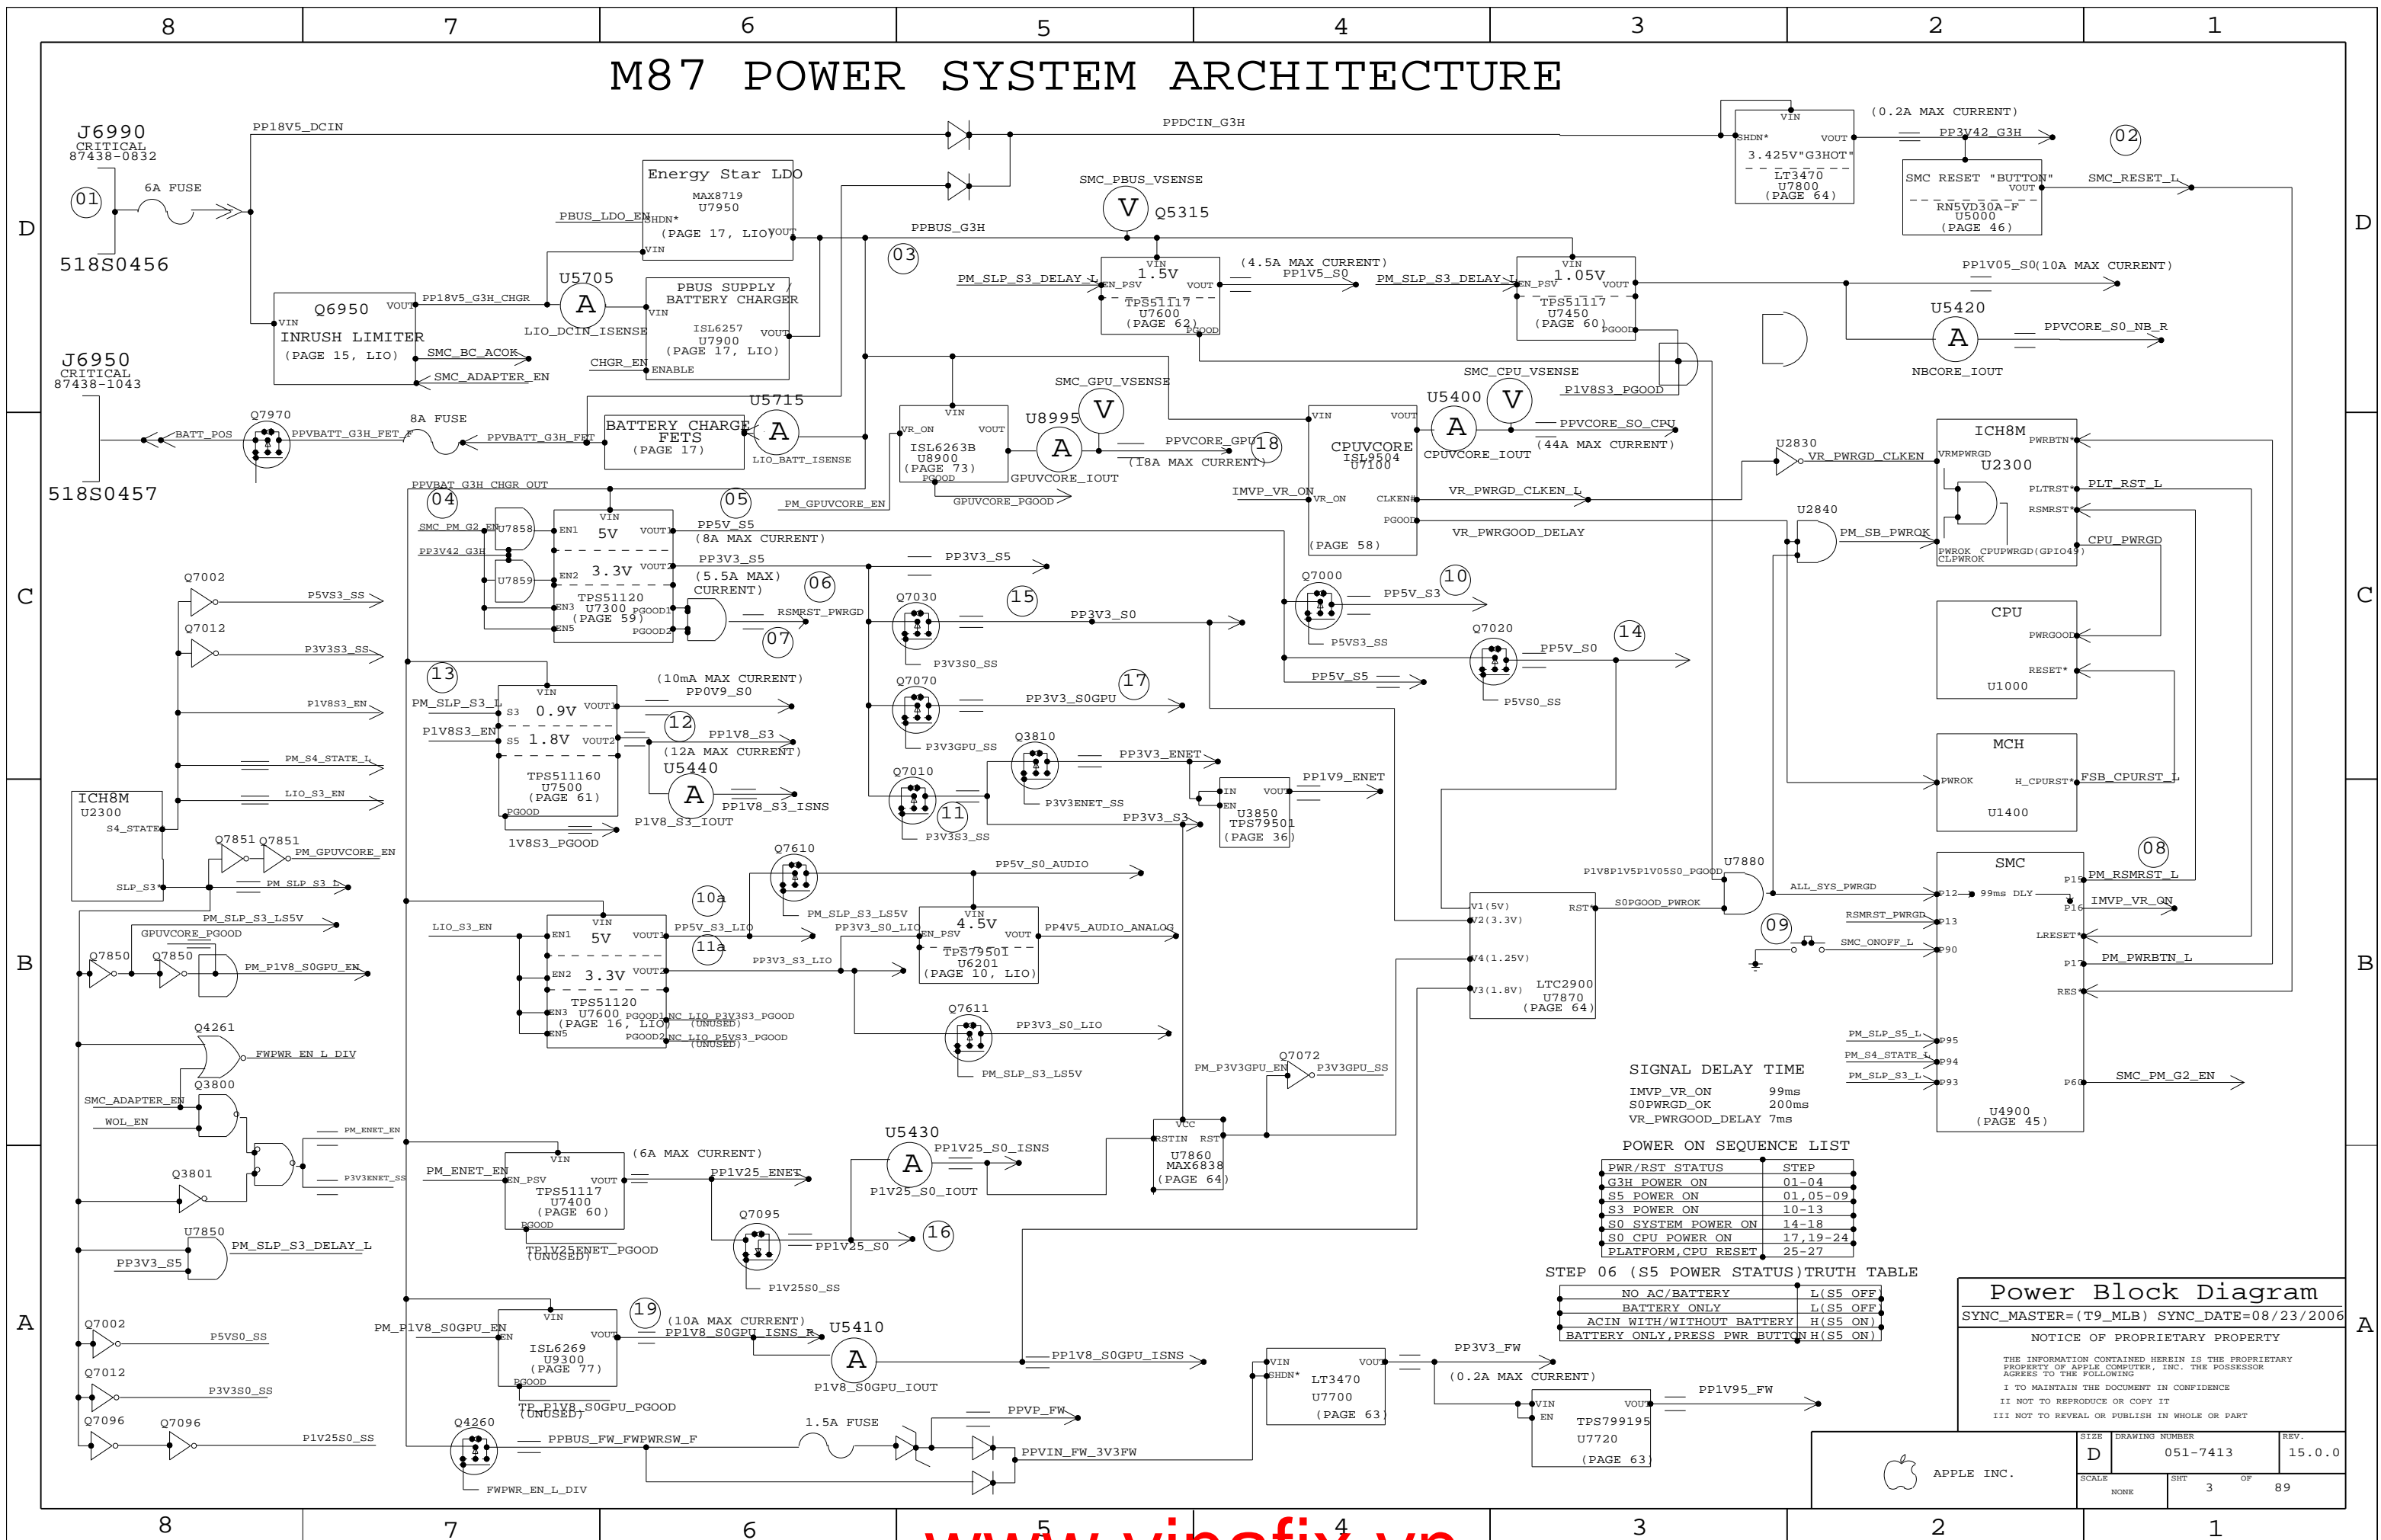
8 7 6 5 4 3 2 1

M87 POWER SYSTEM ARCHITECTURE

D

J6990
CRITICAL
87438-0832
01
6A FUSE
518S0456
PP18V5_DCIN
PPDCIN_G3H
Energy Star LDO
MAX8719
U7950
PBUS_LDO_EN
SHDN*
(PAGE 17, LIO)
VOUT
VIN
PPBUS_G3H
SMC_PBUS_VSENSE
V
Q5315
03
VIN
SHDN* VOUT
3.425V"G3HOT"
LT3470
U7800
(PAGE 64)
(0.2A MAX CURRENT)
PP3V42_G3H
02
SMC RESET "BUTTON"
VOUT
RN5VD30A-F
U5000
(PAGE 46)
SMC_RESET_L
U5705
A
PP18V5_G3H_CHGR
Q6950
VOUT
VIN
INRUSH LIMITER
(PAGE 15, LIO)
SMC_BC_ACOK
SMC_ADAPTER_EN
LIO_DCIN_ISENSE
PBUS SUPPLY / BATTERY CHARGER
VIN
ISL6257
U7900
(PAGE 17, LIO)
VOUT
CHGR_EN
ENABLE
PM_SLP_S3_DELAY_L
VIN
1.5V
EN_PSV VOUT
TPS51117
U7600
(PAGE 62)
PGOOD
(4.5A MAX CURRENT)
PP1V5_S0
PM_SLP_S3_DELAY_L
VIN
1.05V
EN_PSV VOUT
TPS51117
U7450
(PAGE 60)
PGOOD
PP1V05_S0(10A MAX CURRENT)
U5420
A
PPVCORE_S0_NB_R
NBCORE_IOUT
J6950
CRITICAL
87438-1043
518S0457
Q7970
BATT_POS
PPVBATT_G3H_FET_F
8A FUSE
PPVBATT_G3H_FET
BATTERY CHARGE FETS
(PAGE 17)
U5715
A
LIO_BATT_ISENSE
SMC_GPU_VSENSE
VIN
VR_ON VOUT
ISL6263B
U8900
(PAGE 73)
PGOOD
GPUVCORE_PGOOD
U8995
V
A
GPUVCORE_IOUT
PPVCORE_GPU
18
(18A MAX CURRENT)
SMC_CPU_VSENSE
P1V8S3_PGOOD
VIN VOUT
CPUVCORE
ISL9504
U7100
IMVP_VR_ON
VR_ON
CLKEN#
PGOOD
(PAGE 58)
U5400
V
A
CPUVCORE_IOUT
PPVCORE_SO_CPU
(44A MAX CURRENT)
U2830
VR_PWRGD_CLKEN
VR_PWRGD_CLKEN_L
VR_PWRGOOD_DELAY
ICH8M
PWRBTN*
VRMPWRGD
U2300
PLTRST*
RSMRST*
PLT_RST_L
U2840
PM_SB_PWROK
PWROK CPUPWRGD(GPIO49)
CLPWROK
CPU_PWRGD
PPVBAT_G3H_CHGR_OUT
04
SMC_PM_G2_EN
U7858
PP3V42_G3H
U7859
VIN
EN1 5V VOUT1
EN2 3.3V VOUT2
EN3 TPS51120
U7300 PGOOD1
(PAGE 59)
EN5 PGOOD2
05
PM_GPUVCORE_EN
PP5V_S5
(8A MAX CURRENT)
PP3V3_S5
(5.5A MAX) CURRENT)
06
PP3V3_S5
RSMRST_PWRGD
07
Q7000
10
PP5V_S3
P5VS3_SS
Q7020
14
PP5V_S0
P5VS0_SS
PP5V_S5
Q7030
15
PP3V3_S0
P3V3S0_SS
Q7070
17
PP3V3_S0GPU
P3V3GPU_SS
Q3810
PP3V3_ENET
P3V3ENET_SS
Q7010
11
P3V3S3_SS
PP3V3_S3
IN VOUT
EN
U3850
TPS79501
(PAGE 36)
PP1V9_ENET
CPU
PWRGOOD
RESET*
U1000
MCH
PWROK H_CPURST*
U1400
FSB_CPURST_L
C
Q7002
P5VS3_SS
Q7012
P3V3S3_SS
P1V8S3_EN
PM_S4_STATE_L
LIO_S3_EN
ICH8M
U2300
S4_STATE*
SLP_S3*
13
PM_SLP_S3_L
P1V8S3_EN
VIN
S3 0.9V VOUT1
S5 1.8V VOUT2
TPS511160
U7500
(PAGE 61)
PGOOD
1V8S3_PGOOD
(10mA MAX CURRENT)
PP0V9_S0
12
PP1V8_S3
(12A MAX CURRENT)
U5440
A
PP1V8_S3_ISNS
P1V8_S3_IOUT
Q7851 Q7851
PM_GPUVCORE_EN
PM_SLP_S3_L
PM_SLP_S3_LS5V
GPUVCORE_PGOOD
Q7850 Q7850
PM_P1V8_S0GPU_EN
Q7610
PP5V_S0_AUDIO
10a
PM_SLP_S3_LS5V
LIO_S3_EN
VIN
EN1 5V VOUT1
EN2 3.3V VOUT2
TPS51120
EN3 U7600 PGOOD1
(PAGE 16, LIO)
EN5 PGOOD2
PP5V_S3_LIO
11a
PP3V3_S3_LIO
NC LIO_P3V3S3_PGOOD (UNUSED)
NC LIO_P5VS3_PGOOD (UNUSED)
PP3V3_S0_LIO
VIN
4.5V
EN_PSV VOUT
TPS79501
U6201
(PAGE 10, LIO)
PP4V5_AUDIO_ANALOG
Q7611
PP3V3_S0_LIO
PM_SLP_S3_LS5V
P1V8P1V5P1V05S0_PGOOD
U7880
ALL_SYS_PWRGD
V1(5V)
V2(3.3V)
V4(1.25V)
V3(1.8V)
RST*
S0PGOOD_PWROK
LTC2900
U7870
(PAGE 64)
09
SMC_ONOFF_L
RSMRST_PWRGD
08
SMC
P15
PM_RSMRST_L
P12 99ms DLY
P16
IMVP_VR_ON
P13
LRESET*
P90
P17
PM_PWRBTN_L
RES*
B
Q4261
FWPW_EN_L_DIV
Q3800
SMC_ADAPTER_EN
WOL_EN
PM_ENET_EN
P3V3ENET_SS
Q3801
U7850
PM_SLP_S3_DELAY_L
PP3V3_S5
PM_ENET_EN
VIN
EN_PSV VOUT
TPS51117
U7400
(PAGE 60)
PGOOD
TP1V25ENET_PGOOD (UNUSED)
(6A MAX CURRENT)
PP1V25_ENET
U5430
A
PP1V25_S0_ISNS
P1V25_S0_IOUT
Q7095
PP1V25_S0
16
P1V25S0_SS
VCC
RSTIN RST
U7860
MAX6838
(PAGE 64)
PM_P3V3GPU_EN
Q7072
P3V3GPU_SS
SIGNAL DELAY TIME
IMVP_VR_ON 99ms
S0PWRGD_OK 200ms
VR_PWRGOOD_DELAY 7ms
POWER ON SEQUENCE LIST
| PWR/RST STATUS | STEP |
|---|---|
| G3H POWER ON | 01-04 |
| S5 POWER ON | 01,05-09 |
| S3 POWER ON | 10-13 |
| S0 SYSTEM POWER ON | 14-18 |
| S0 CPU POWER ON | 17,19-24 |
| PLATFORM,CPU RESET | 25-27 |
STEP 06 (S5 POWER STATUS)TRUTH TABLE
| NO AC/BATTERY | L(S5 OFF) |
|---|---|
| BATTERY ONLY | L(S5 OFF) |
| ACIN WITH/WITHOUT BATTERY | H(S5 ON) |
| BATTERY ONLY,PRESS PWR BUTTON | H(S5 ON) |
PM_SLP_S5_L P95
PM_S4_STATE_L P94
PM_SLP_S3_L P93
P60
SMC_PM_G2_EN
U4900
(PAGE 45)
A
Q7002
P5VS0_SS
Q7012
P3V3S0_SS
Q7096 Q7096
P1V25S0_SS
PM_P1V8_S0GPU_EN
VIN
EN VOUT
ISL6269
U9300
(PAGE 77)
PGOOD
TP_P1V8_S0GPU_PGOOD (UNUSED)
19
(10A MAX CURRENT)
PP1V8_S0GPU_ISNS_R
U5410
A
P1V8_S0GPU_IOUT
PP1V8_S0GPU_ISNS
VIN VOUT
SHDN*
LT3470
U7700
(PAGE 63)
PP3V3_FW
(0.2A MAX CURRENT)
VIN VOUT
EN
TPS799195
U7720
(PAGE 63)
PP1V95_FW
Q4260
PPBUS_FW_FWPWRSW_F
FWPWR_EN_L_DIV
1.5A FUSE
PPVP_FW
PPVIN_FW_3V3FW
Power Block Diagram
SYNC_MASTER=(T9_MLB) SYNC_DATE=08/23/2006
NOTICE OF PROPRIETARY PROPERTY
THE INFORMATION CONTAINED HEREIN IS THE PROPRIETARY PROPERTY OF APPLE COMPUTER, INC. THE POSSESSOR AGREES TO THE FOLLOWING
I TO MAINTAIN THE DOCUMENT IN CONFIDENCE
II NOT TO REPRODUCE OR COPY IT
III NOT TO REVEAL OR PUBLISH IN WHOLE OR PART
APPLE INC.
SIZE D DRAWING NUMBER 051-7413 REV. 15.0.0
SCALE NONE SHT 3 OF 89
8 7 6 5 4 3 2 1
www.vinafix.vn